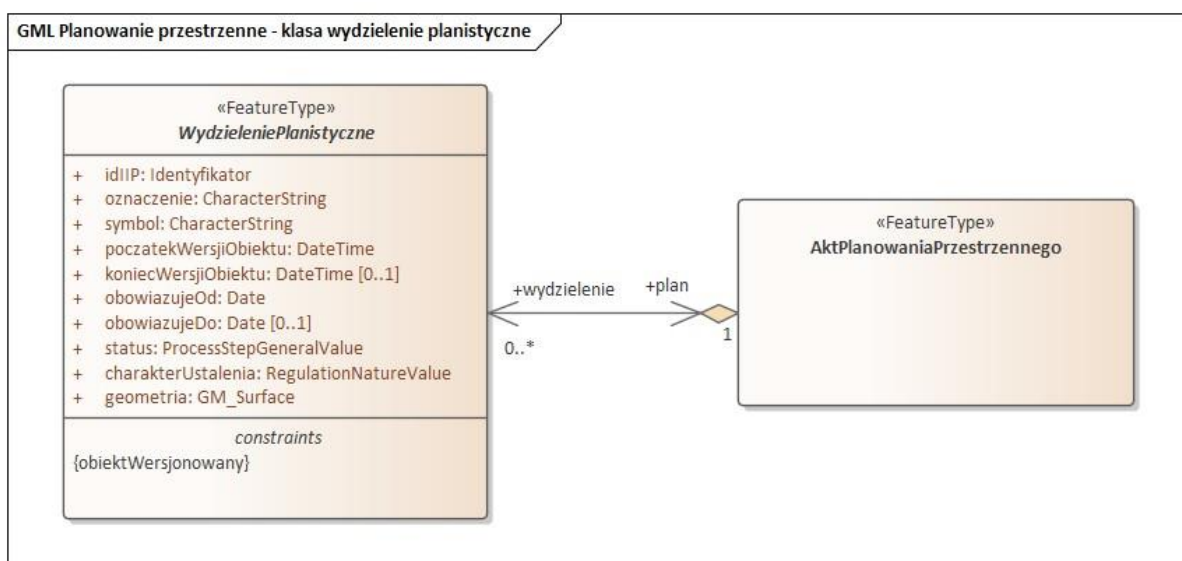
GML Planowanie przestrzenne - klasa wydzielenie planistyczne

«FeatureType»
WydzieleniePlanistyczne

+ idIIP: Identyfikator
+ oznaczenie: CharacterString
+ symbol: CharacterString
+ poczatekWersjiObiektu: DateTime
+ koniecWersjiObiektu: DateTime [0..1]
+ obowiazujeOd: Date
+ obowiazujeDo: Date [0..1]
+ status: ProcessStepGeneralValue
+ charakterUstalenia: RegulationNatureValue
+ geometria: GM_Surface

constraints
{obiektWersjonowany}

+wydzielenie
0..*
+plan
1

«FeatureType»
AktPlanowaniaPrzestrzennego